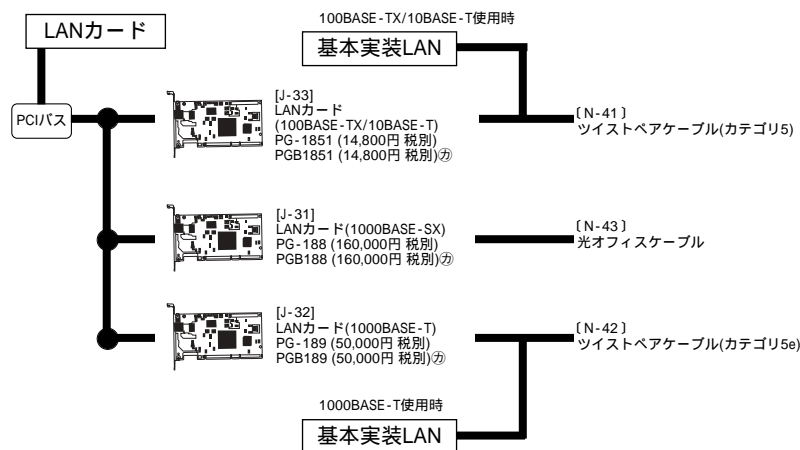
LANカード

PCIバス

100BASE-TX/10BASE-T使用時

基本実装LAN

[J-33]
LANカード
(100BASE-TX/10BASE-T)
PG-1851 (14,800円 税別)
PGB1851 (14,800円 税別)㋕

〔N-41〕
ツイストペアケーブル(カテゴリ5)

[J-31]
LANカード(1000BASE-SX)
PG-188 (160,000円 税別)
PGB188 (160,000円 税別)㋕

〔N-43〕
光オフィスケーブル

[J-32]
LANカード(1000BASE-T)
PG-189 (50,000円 税別)
PGB189 (50,000円 税別)㋕

〔N-42〕
ツイストペアケーブル(カテゴリ5e)

1000BASE-T使用時

基本実装LAN